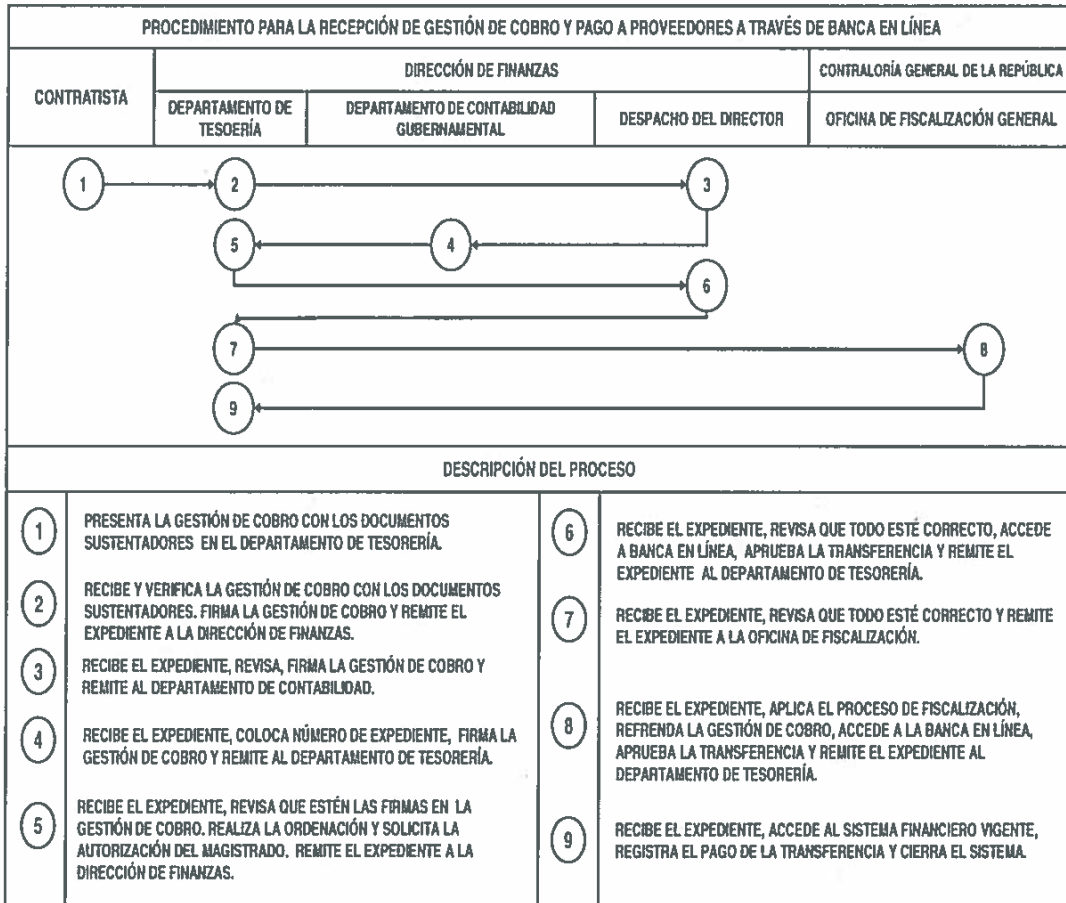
PROCEDIMIENTO PARA LA RECEPCIÓN DE GESTIÓN DE COBRO Y PAGO A PROVEEDORES A TRAVÉS DE BANCA EN LÍNEA

| CONTRATISTA | DIRECCIÓN DE FINANZAS | | | CONTRALORÍA GENERAL DE LA REPÚBLICA |
|---|---|---|---|---|
| | DEPARTAMENTO DE TESORERÍA | DEPARTAMENTO DE CONTABILIDAD GUBERNAMENTAL | DESPACHO DEL DIRECTOR | OFICINA DE FISCALIZACIÓN GENERAL |

1 2 3
5 4
6
7 8
9

DESCRIPCIÓN DEL PROCESO

1 PRESENTA LA GESTIÓN DE COBRO CON LOS DOCUMENTOS SUSTENTADORES EN EL DEPARTAMENTO DE TESORERÍA.

2 RECIBE Y VERIFICA LA GESTIÓN DE COBRO CON LOS DOCUMENTOS SUSTENTADORES. FIRMA LA GESTIÓN DE COBRO Y REMITE EL EXPEDIENTE A LA DIRECCIÓN DE FINANZAS.

3 RECIBE EL EXPEDIENTE, REVISA, FIRMA LA GESTIÓN DE COBRO Y REMITE AL DEPARTAMENTO DE CONTABILIDAD.

4 RECIBE EL EXPEDIENTE, COLOCA NÚMERO DE EXPEDIENTE, FIRMA LA GESTIÓN DE COBRO Y REMITE AL DEPARTAMENTO DE TESORERÍA.

5 RECIBE EL EXPEDIENTE, REVISA QUE ESTÉN LAS FIRMAS EN LA GESTIÓN DE COBRO. REALIZA LA ORDENACIÓN Y SOLICITA LA AUTORIZACIÓN DEL MAGISTRADO. REMITE EL EXPEDIENTE A LA DIRECCIÓN DE FINANZAS.

6 RECIBE EL EXPEDIENTE, REVISA QUE TODO ESTÉ CORRECTO, ACCEDE A BANCA EN LÍNEA, APRUEBA LA TRANSFERENCIA Y REMITE EL EXPEDIENTE AL DEPARTAMENTO DE TESORERÍA.

7 RECIBE EL EXPEDIENTE, REVISA QUE TODO ESTÉ CORRECTO Y REMITE EL EXPEDIENTE A LA OFICINA DE FISCALIZACIÓN.

8 RECIBE EL EXPEDIENTE, APLICA EL PROCESO DE FISCALIZACIÓN, REFRENDA LA GESTIÓN DE COBRO, ACCEDE A LA BANCA EN LÍNEA, APRUEBA LA TRANSFERENCIA Y REMITE EL EXPEDIENTE AL DEPARTAMENTO DE TESORERÍA.

9 RECIBE EL EXPEDIENTE, ACCEDE AL SISTEMA FINANCIERO VIGENTE, REGISTRA EL PAGO DE LA TRANSFERENCIA Y CIERRA EL SISTEMA.